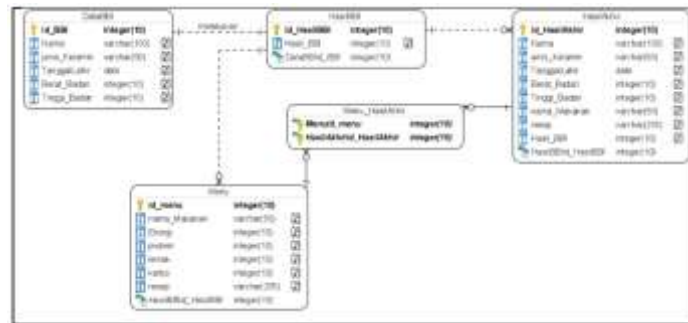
DataBBI
id_BBI integer(10)
Nama varchar(100)
Jenis_Kelamin varchar(50)
TanggalLahir date
Berat_Badan integer(10)
Tinggi_Badan integer(10)

Melakukan

HasilBBI
id_HasilBBI integer(10)
Hasil_BBI integer(10)
DataBBIid_BBI integer(10)

HasilAkhir
id_HasilAkhir integer(10)
Nama varchar(100)
Jenis_Kelamin varchar(50)
TanggalLahir date
Berat_Badan integer(10)
Tinggi_Badan integer(10)
Nama_Makanan varchar(100)
Resep varchar(255)
Hasil_BBI integer(10)
HasilBBIid_HasilBBI integer(10)

Menu_HasilAkhir
Menuid_menu integer(10)
HasilAkhirid_HasilAkhir integer(10)

Menu
id_menu integer(10)
Nama_Makanan varchar(50)
Energi integer(10)
protein integer(10)
lemak integer(10)
karbo integer(10)
resep varchar(255)
HasilBBIid_HasilBBI integer(10)